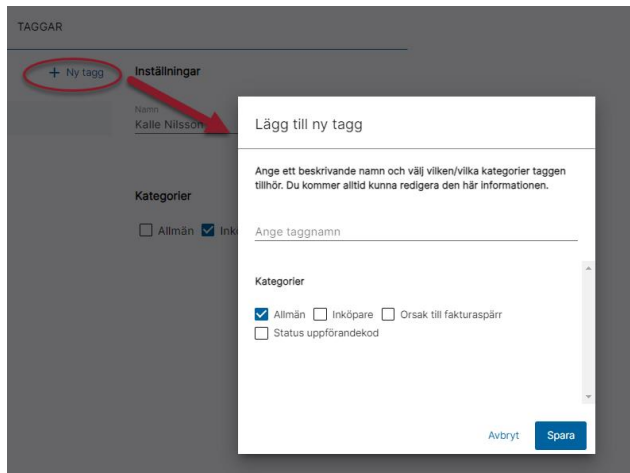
TAGGAR

+ Ny tagg

Inställningar

Namn
Kalle Nilsson

Kategorier

Allmän Ink

Lägg till ny tagg

Ange ett beskrivande namn och välj vilken/vilka kategorier taggen tillhör. Du kommer alltid kunna redigera den här informationen.

Ange taggnamn

Kategorier

Allmän Inköpare Orsak till fakturaspärr
Status uppförandekod

Avbryt Spara